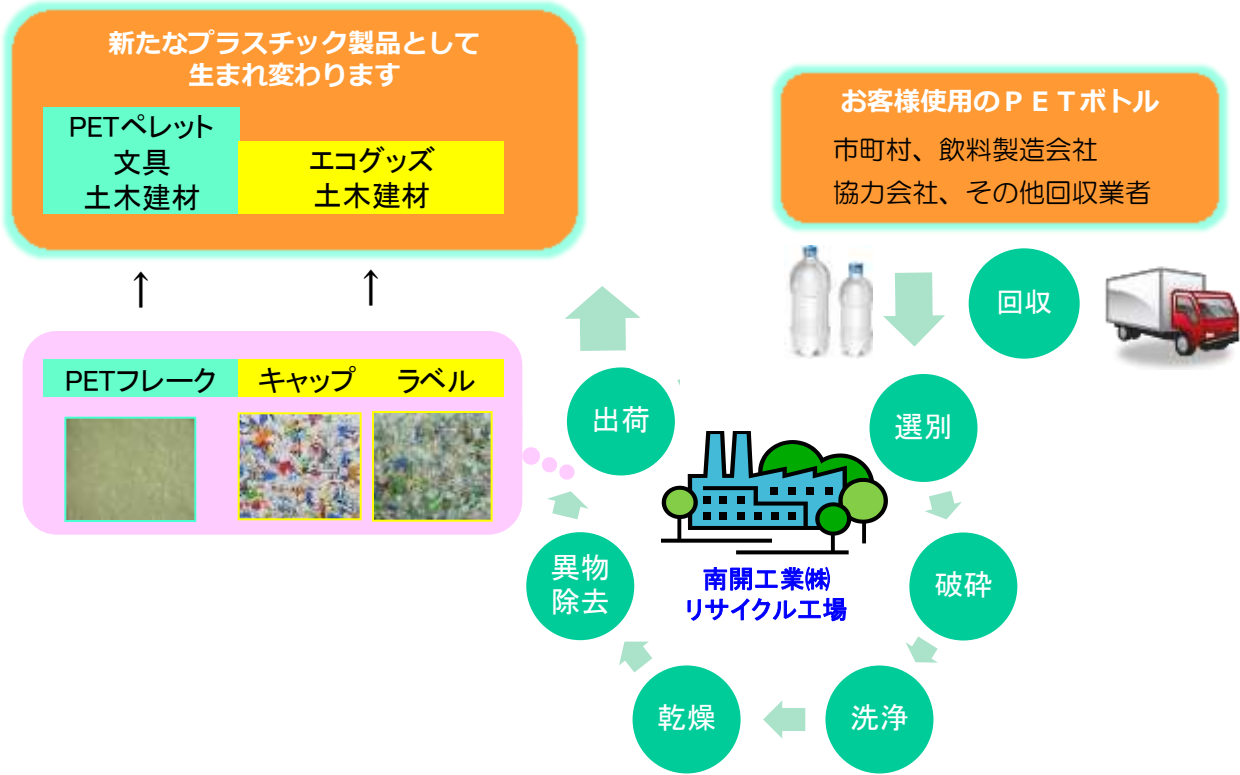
新たなプラスチック製品として
生まれ変わります

PETペレット
文具
土木建材

エコグッズ
土木建材

↑ ↑

PETフレーク キャップ ラベル

お客様使用のＰＥＴボトル
市町村、飲料製造会社
協力会社、その他回収業者

回収

選別

破砕

洗浄

乾燥

異物
除去

出荷

南開工業㈱
リサイクル工場